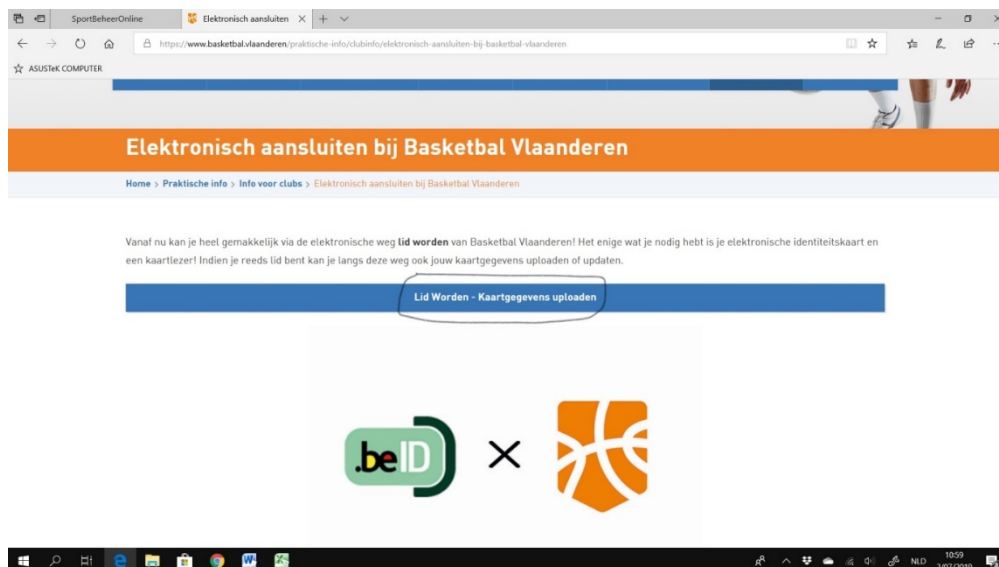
SportBeheerOnline
Elektronisch aansluiten
https://www.basketbal.vlaanderen/praktische-info/clubinfo/elektronisch-aansluiten-bij-basketbal-vlaanderen
ASUSTeK COMPUTER

Elektronisch aansluiten bij Basketbal Vlaanderen

Home > Praktische info > Info voor clubs > Elektronisch aansluiten bij Basketbal Vlaanderen

Vanaf nu kan je heel gemakkelijk via de elektronische weg lid worden van Basketbal Vlaanderen! Het enige wat je nodig hebt is je elektronische identiteitskaart en een kaartlezer! Indien je reeds lid bent kan je langs deze weg ook jouw kaartgegevens uploaden of updaten.

Lid Worden - Kaartgegevens uploaden

.beID ×

NLD 10:59 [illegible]